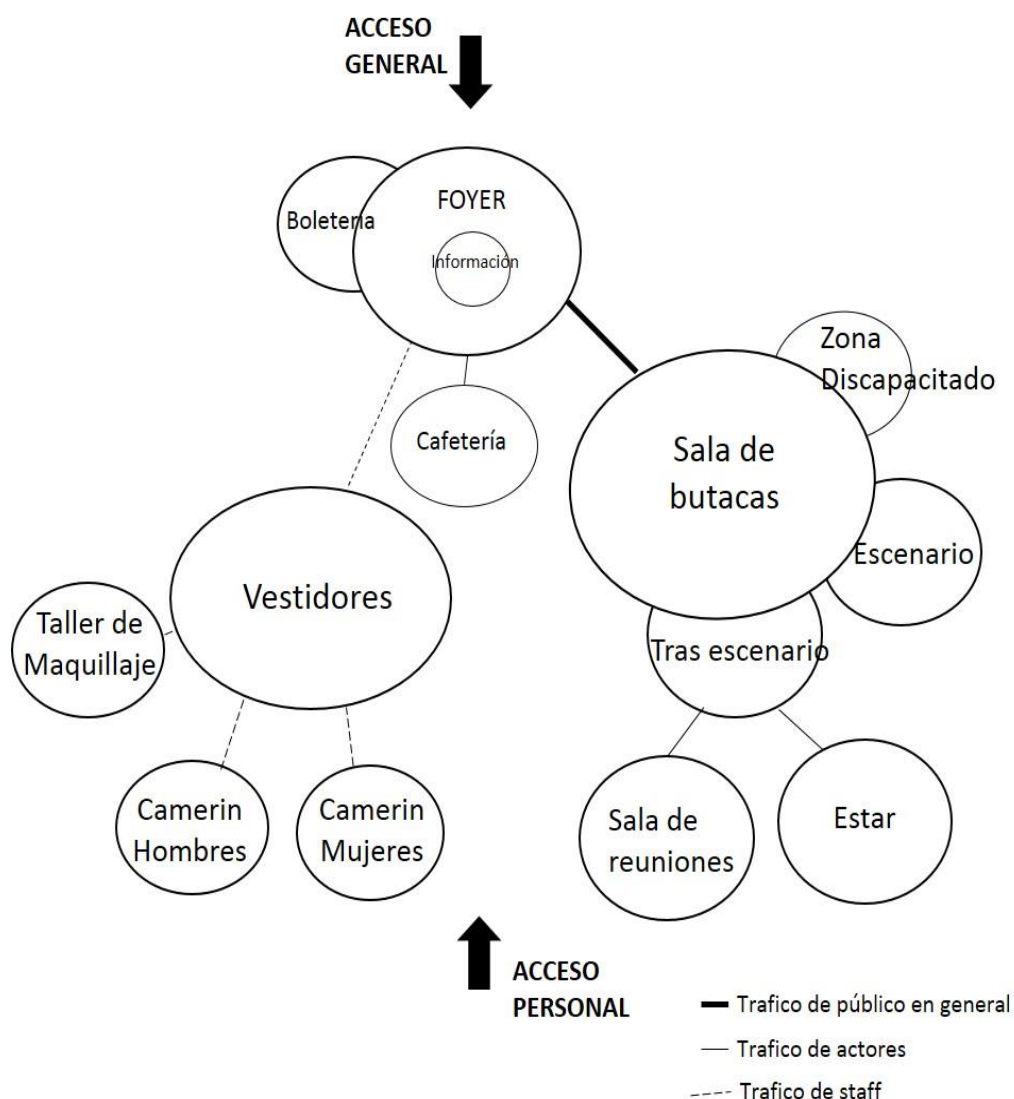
ACCESO GENERAL

Boleteria

FOYER

Información

Cafetería

Zona Discapacitado

Sala de butacas

Escenario

Vestidores

Taller de Maquillaje

Tras escenario

Camerin Hombres

Camerin Mujeres

Sala de reuniones

Estar

ACCESO PERSONAL

Trafico de público en general

Trafico de actores

Trafico de staff